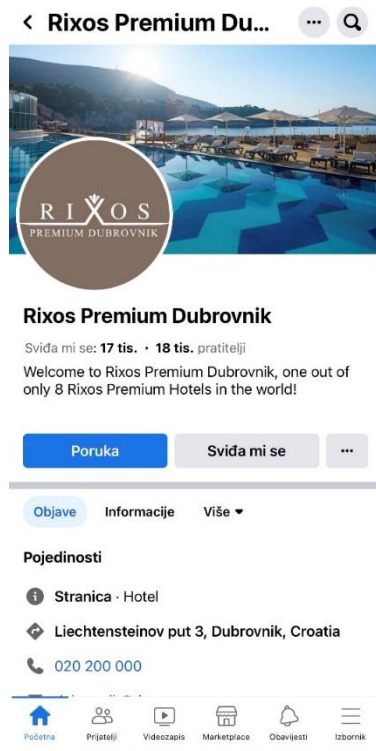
Rixos Premium Du...

RIXOS
PREMIUM DUBROVNIK

Rixos Premium Dubrovnik

Sviđa mi se: 17 tis. · 18 tis. pratitelji

Welcome to Rixos Premium Dubrovnik, one out of only 8 Rixos Premium Hotels in the world!

Poruka

Sviđa mi se

···

Objave

Informacije

Više

Pojedinosti

Stranica · Hotel

Liechtensteinov put 3, Dubrovnik, Croatia

020 200 000

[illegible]

Početna

Prijatelji

Videozapis

Marketplace

Obavijesti

Izbornik